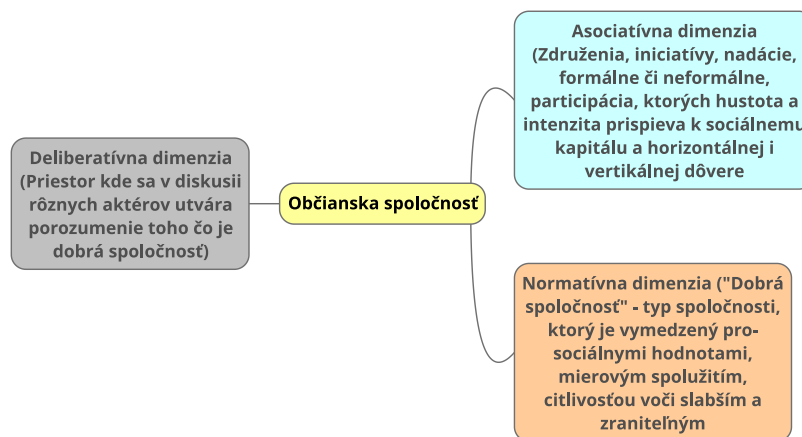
Deliberatívna dimenzia (Priestor kde sa v diskusii rôznych aktérov utvára porozumenie toho čo je dobrá spoločnosť)

Občianska spoločnosť

Asociatívna dimenzia (Združenia, iniciatívy, nadácie, formálne či neformálne, participácia, ktorých hustota a intenzita prispieva k sociálnemu kapitálu a horizontálnej i vertikálnej dôvere

Normatívna dimenzia ("Dobrá spoločnosť" - typ spoločnosti, ktorý je vymedzený prosociálnymi hodnotami, mierovým spolužitím, citlivosťou voči slabším a zraniteľným